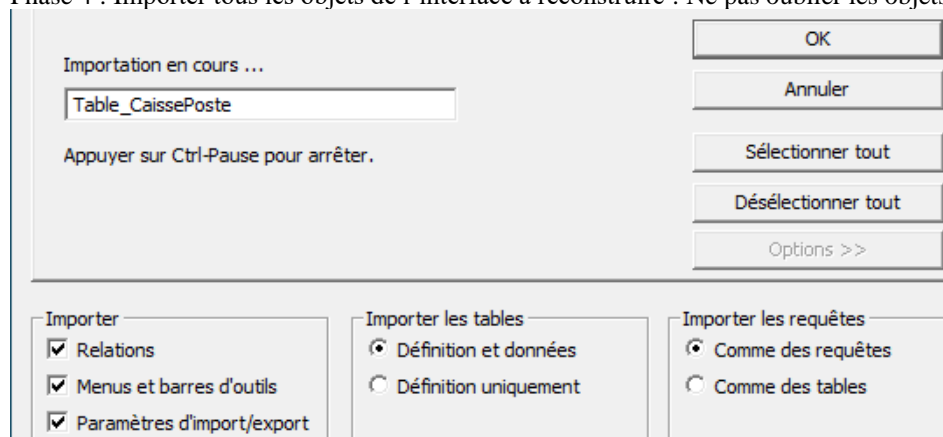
Phase 4 : Importer tous les objets de l'interface à reconstruire : Ne pas oublier les objets

Importation en cours ...

Table_CaissePoste

Appuyer sur Ctrl-Pause pour arrêter.

OK

Annuler

Sélectionner tout

Désélectionner tout

Options >>

Importer
☑ Relations
☑ Menus et barres d'outils
☑ Paramètres d'import/export

Importer les tables
◉ Définition et données
○ Définition uniquement

Importer les requêtes
◉ Comme des requêtes
○ Comme des tables